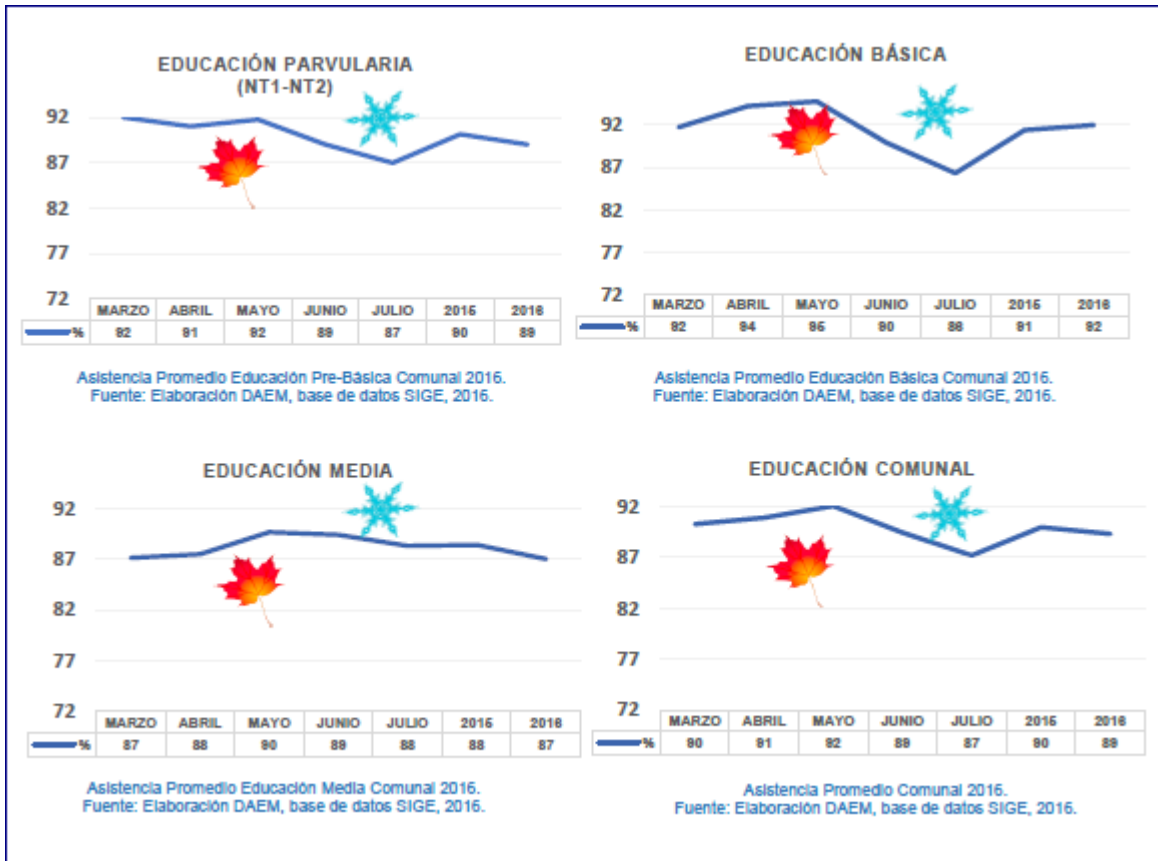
EDUCACIÓN PARVULARIA
(NT1-NT2)

92
87
82
77
72

| | MARZO | ABRIL | MAYO | JUNIO | JULIO | 2015 | 2016 |
|---|---|---|---|---|---|---|---|
| % | 92 | 91 | 92 | 89 | 87 | 90 | 89 |

Asistencia Promedio Educación Pre-Básica Comunal 2016.
Fuente: Elaboración DAEM, base de datos SIGE, 2016.

EDUCACIÓN BÁSICA

92
87
82
77
72

| | MARZO | ABRIL | MAYO | JUNIO | JULIO | 2015 | 2016 |
|---|---|---|---|---|---|---|---|
| % | 92 | 94 | 95 | 90 | 86 | 91 | 92 |

Asistencia Promedio Educación Básica Comunal 2016.
Fuente: Elaboración DAEM, base de datos SIGE, 2016.

EDUCACIÓN MEDIA

92
87
82
77
72

| | MARZO | ABRIL | MAYO | JUNIO | JULIO | 2015 | 2016 |
|---|---|---|---|---|---|---|---|
| % | 87 | 88 | 90 | 89 | 88 | 88 | 87 |

Asistencia Promedio Educación Media Comunal 2016.
Fuente: Elaboración DAEM, base de datos SIGE, 2016.

EDUCACIÓN COMUNAL

92
87
82
77
72

| | MARZO | ABRIL | MAYO | JUNIO | JULIO | 2015 | 2016 |
|---|---|---|---|---|---|---|---|
| % | 90 | 91 | 92 | 89 | 87 | 90 | 89 |

Asistencia Promedio Comunal 2016.
Fuente: Elaboración DAEM, base de datos SIGE, 2016.